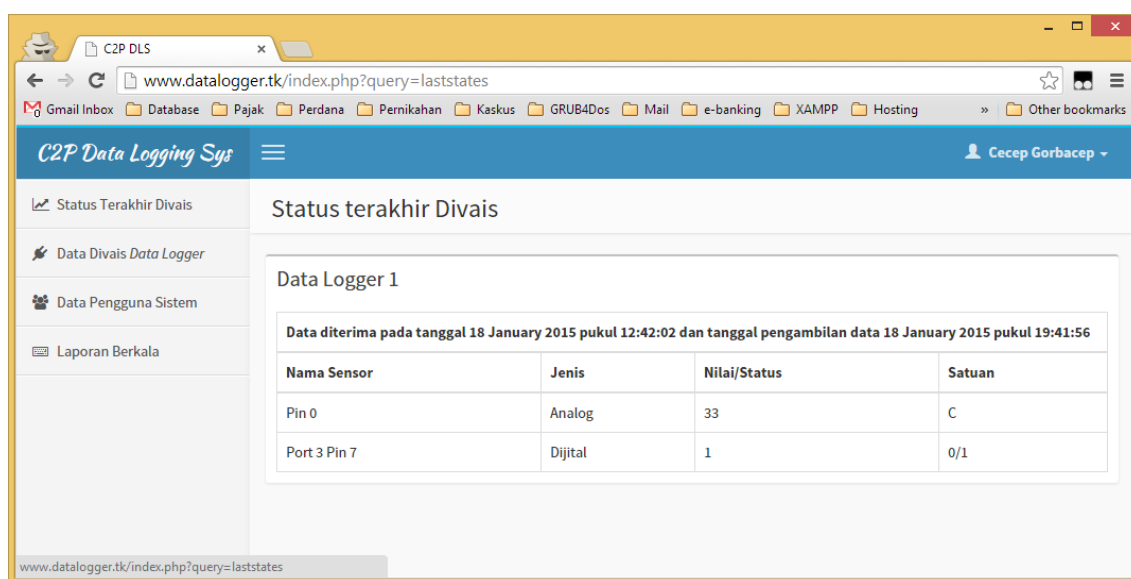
C2P DLS ×

www.datalogger.tk/index.php?query=laststates

Gmail Inbox Database Pajak Perdana Pernikahan Kaskus GRUB4Dos Mail e-banking XAMPP Hosting » Other bookmarks

C2P Data Logging Sys

Cecep Gorbacep

Status Terakhir Divais

Data Divais Data Logger

Data Pengguna Sistem

Laporan Berkala

Status terakhir Divais

Data Logger 1

Data diterima pada tanggal 18 January 2015 pukul 12:42:02 dan tanggal pengambilan data 18 January 2015 pukul 19:41:56

| Nama Sensor | Jenis | Nilai/Status | Satuan |
|---|---|---|---|
| Pin 0 | Analog | 33 | C |
| Port 3 Pin 7 | Dijital | 1 | 0/1 |

www.datalogger.tk/index.php?query=laststates